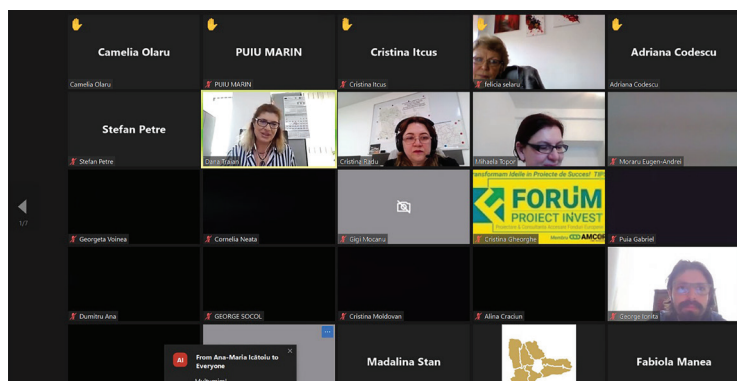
Camelia Olaru
Camelia Olaru

PUIU MARIN
PUIU MARIN

Cristina Itcus
Cristina Itcus

felicia selaru

Adriana Codescu
Adriana Codescu

Stefan Petre
Stefan Petre

Daria Traian

Cristina Radu

Mihaela Topor

Moraru Eugen-Andrei

1/7

Georgeta Voinea

Cornelia Neata

Gigi Mocanu

Transformam Ideile in Proiecte de Succes!
FORUM PROIECT INVEST
Membru AMCOR
Cristina Gheorghe

Puia Gabriel

Dumitru Ana

GEORGE SOCOL

Cristina Moldovan

Alina Craciun

George Ionita

AI From Ana-Maria Icătoiu to Everyone
Multumim!

Madalina Stan

Fabiola Manea